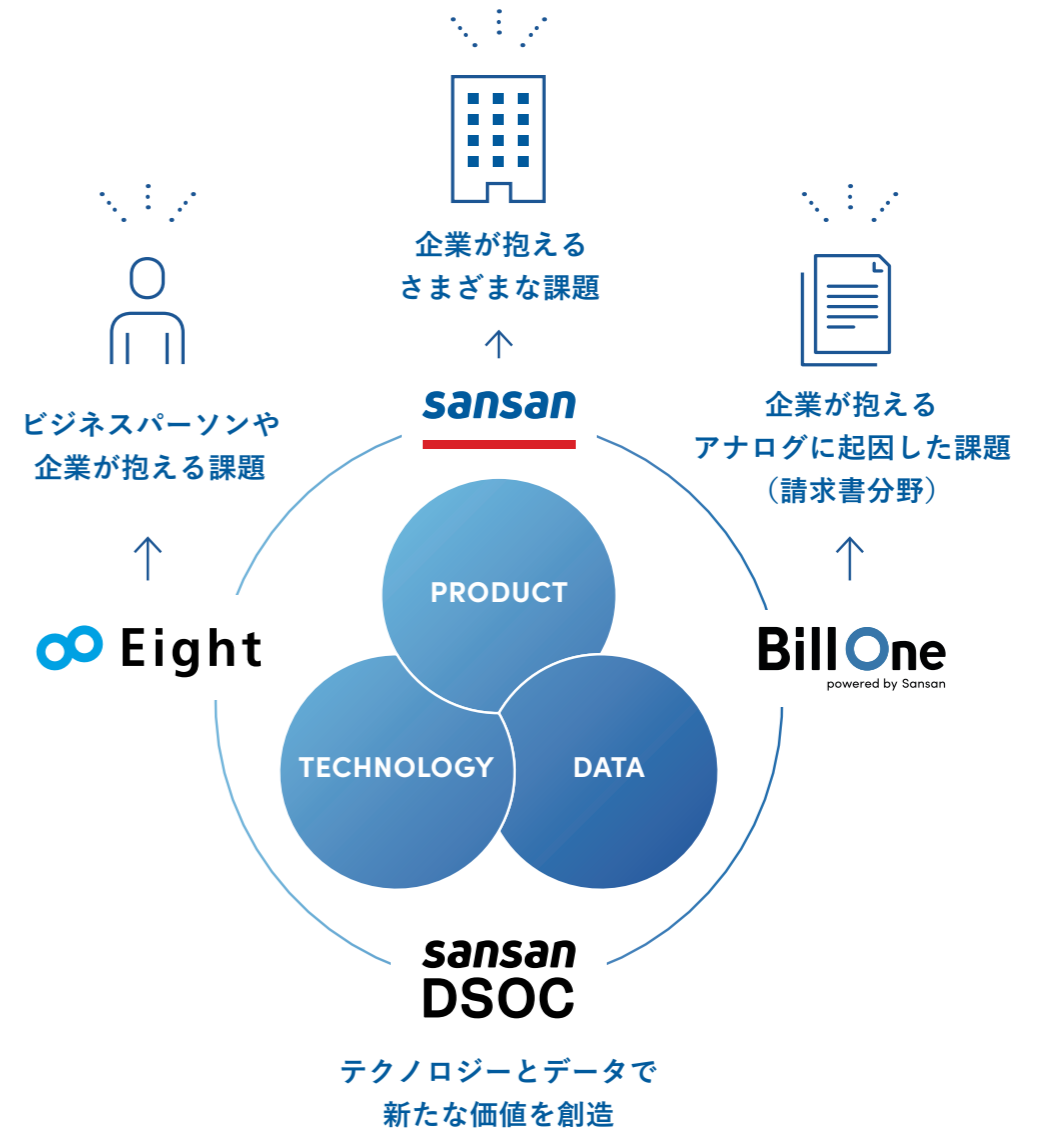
企業が抱える
さまざまな課題

sansan

ビジネスパーソンや
企業が抱える課題

Eight

企業が抱える
アナログに起因した課題
（請求書分野）

Bill One
powered by Sansan

PRODUCT

TECHNOLOGY

DATA

sansan
DSOC

テクノロジーとデータで
新たな価値を創造